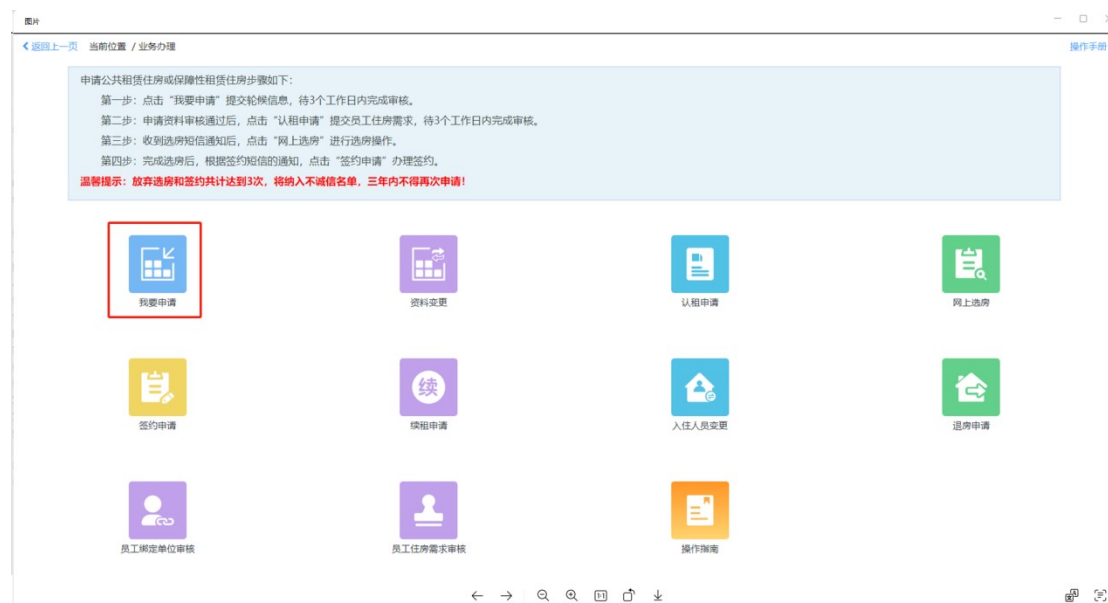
图片

< 返回上一页 当前位置 / 业务办理

操作手册

申请公共租赁住房或保障性租赁住房步骤如下：

第一步：点击“我要申请”提交轮候信息，待3个工作日内完成审核。

第二步：申请资料审核通过后，点击“认租申请”提交员工住房需求，待3个工作日内完成审核。

第三步：收到选房短信通知后，点击“网上选房”进行选房操作。

第四步：完成选房后，根据签约短信的通知，点击“签约申请”办理签约。

温馨提示：放弃选房和签约共计达到3次，将纳入不诚信名单，三年内不得再次申请！

我要申请

资料变更

认租申请

网上选房

签约申请

续

续租申请

入住人员变更

退房申请

员工绑定单位审核

员工住房需求审核

操作指南

1:1